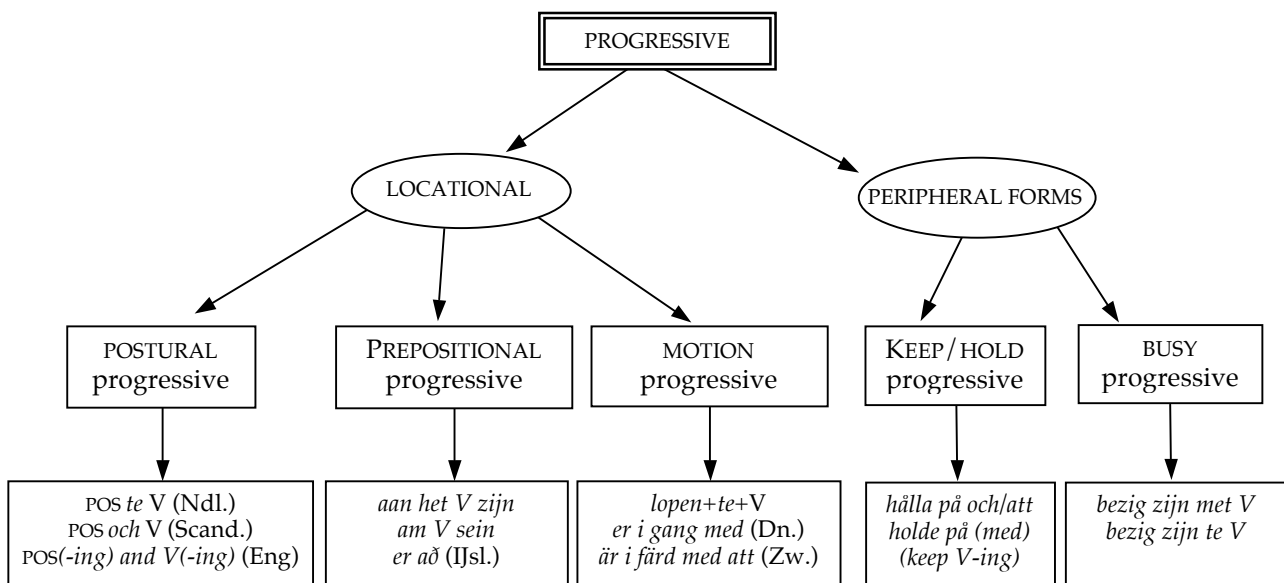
PROGRESSIVE

LOCATIONAL

PERIPHERAL FORMS

POSTURAL progressive

PREPOSITIONAL progressive

MOTION progressive

KEEP/HOLD progressive

BUSY progressive

POS *te* V (Ndl.)
POS *och* V (Scand.)
POS*(-ing) and V(-ing)* (Eng)

*aan het V zijn*
*am V sein*
*er að* (IJsl.)

*lopen+te+*V
*er i gang med* (Dn.)
*är i färd med att* (Zw.)

*hålla på och/att*
*holde på (med)*
*(keep V-ing)*

*bezig zijn met V*
*bezig zijn te V*